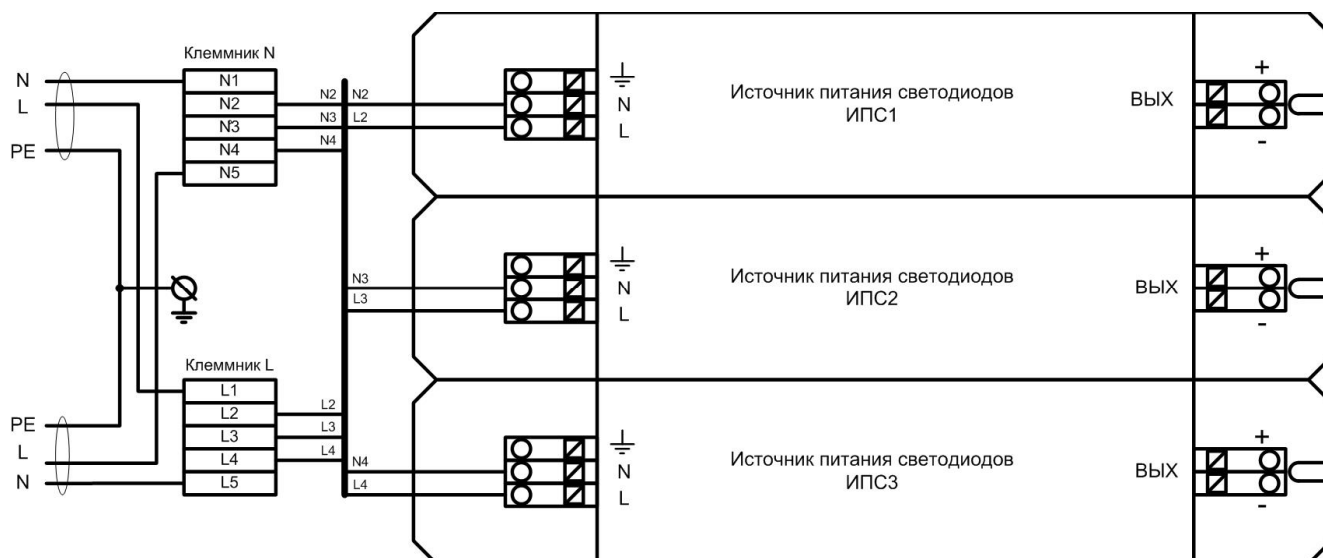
Клеммник N

N
L
PE

N1
N2
N3
N4
N5

N2
N3
N4

N2
L2

N
L

Источник питания светодиодов
ИПС1

ВЫХ
+
-

N3
L3

N
L

Источник питания светодиодов
ИПС2

ВЫХ
+
-

Клеммник L

PE
L
N

L1
L2
L3
L4
L5

L2
L3
L4

N4
L4

N
L

Источник питания светодиодов
ИПС3

ВЫХ
+
-